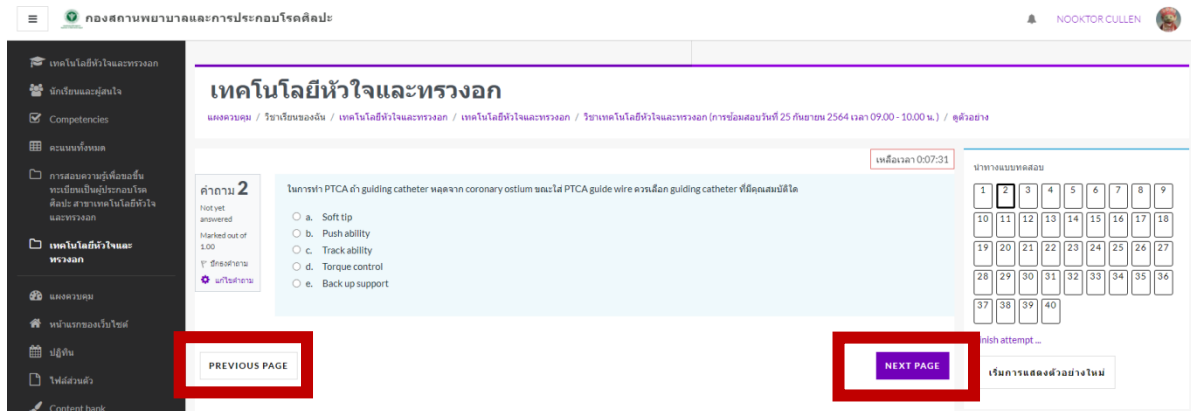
กองสถานพยาบาลและการประกอบโรคศิลปะ

NOOKTOR CULLEN

เทคโนโลยีหัวใจและทรวงอก
นักเรียนและผู้สนใจ
Competencies
คะแนนทั้งหมด
การสอบความรู้เพื่อขอขึ้นทะเบียนเป็นผู้ประกอบโรคศิลปะ สาขาเทคโนโลยีหัวใจและทรวงอก
เทคโนโลยีหัวใจและทรวงอก
แผงควบคุม
หน้าแรกของเว็บไซต์
ปฏิทิน
ไฟล์ส่วนตัว
Content bank

# เทคโนโลยีหัวใจและทรวงอก

แผงควบคุม / วิชาเรียนของฉัน / เทคโนโลยีหัวใจและทรวงอก / เทคโนโลยีหัวใจและทรวงอก / วิชาเทคโนโลยีหัวใจและทรวงอก (การซ้อมสอบวันที่ 25 กันยายน 2564 เวลา 09.00 - 10.00 น.) / ดูตัวอย่าง

เหลือเวลา 0:07:31

คำถาม 2
Not yet answered
Marked out of 1.00
ปักธงคำถาม
แก้ไขคำถาม

ในการทำ PTCA ถ้า guiding catheter หลุดจาก coronary ostium ขณะใส่ PTCA guide wire ควรเลือก guiding catheter ที่มีคุณสมบัติใด

a. Soft tip
b. Push ability
c. Track ability
d. Torque control
e. Back up support

PREVIOUS PAGE

NEXT PAGE

นำทางแบบทดสอบ

| 1 | 2 | 3 | 4 | 5 | 6 | 7 | 8 | 9 |
|---|---|---|---|---|---|---|---|---|
| 10 | 11 | 12 | 13 | 14 | 15 | 16 | 17 | 18 |
| 19 | 20 | 21 | 22 | 23 | 24 | 25 | 26 | 27 |
| 28 | 29 | 30 | 31 | 32 | 33 | 34 | 35 | 36 |
| 37 | 38 | 39 | 40 | | | | | |

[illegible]nish attempt ...

เริ่มการแสดงตัวอย่างใหม่